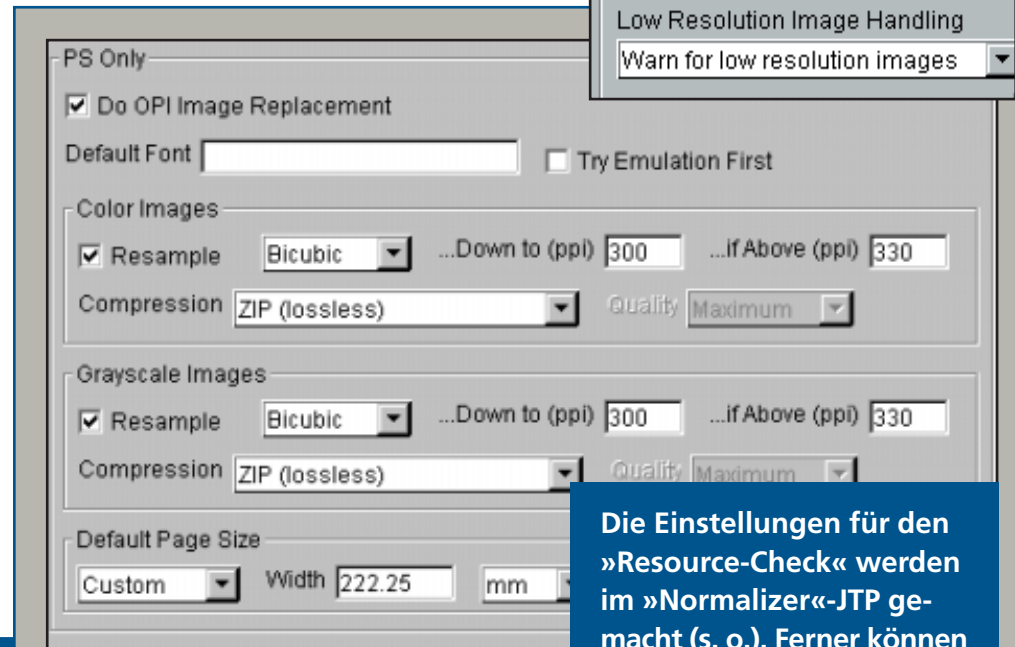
Low Resolution Image Handling
Warn for low resolution images

PS Only

☑ Do OPI Image Replacement

Default Font

☐ Try Emulation First

Color Images

☑ Resample | Bicubic | ...Down to (ppi) 300 | ...if Above (ppi) 330

Compression | ZIP (lossless) | Quality | Maximum

Grayscale Images

☑ Resample | Bicubic | ...Down to (ppi) 300 | ...if Above (ppi) 330

Compression | ZIP (lossless) | Quality | Maximum

Default Page Size

Custom | Width 222.25 | mm

Die Einstellungen für den »Resource-Check« werden im »Normalizer«-JTP gemacht (s. o.). Ferner können